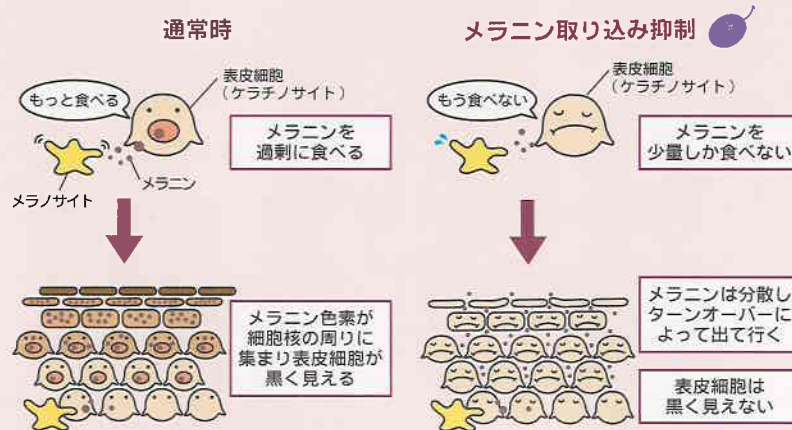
通常時

もっと食べる

表皮細胞
（ケラチノサイト）

メラニンを過剰に食べる

メラニン

メラノサイト

メラニン色素が細胞核の周りに集まり表皮細胞が黒く見える

メラニン取り込み抑制

もう食べない

表皮細胞
（ケラチノサイト）

メラニンを少量しか食べない

メラニンは分散しターンオーバーによって出て行く

表皮細胞は黒く見えない